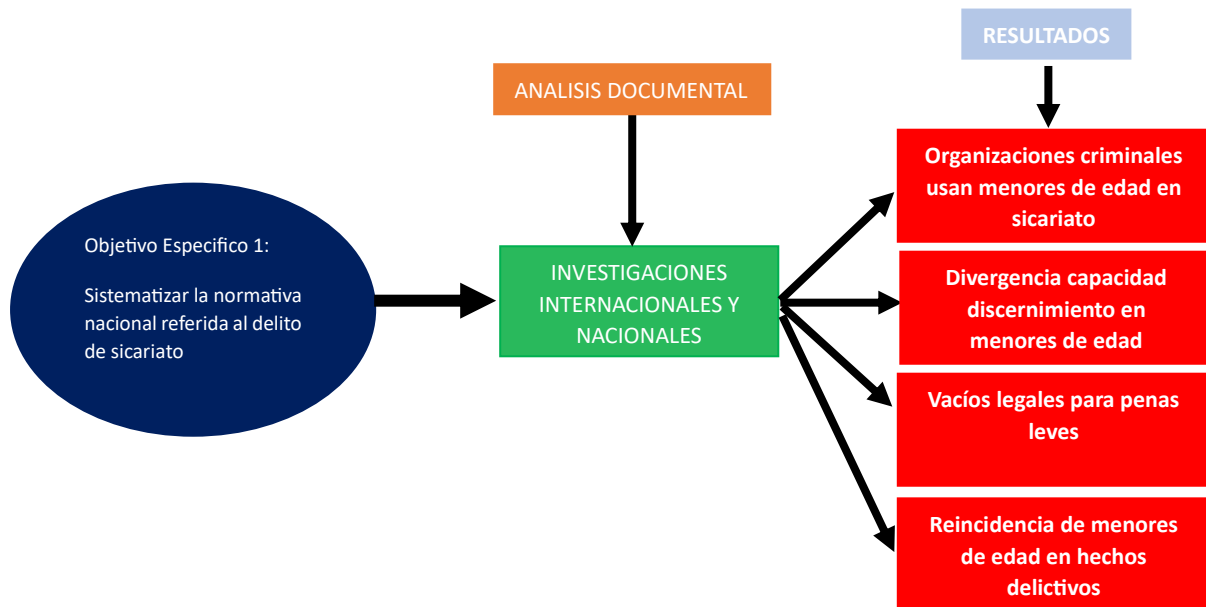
RESULTADOS

ANALISIS DOCUMENTAL

Objetivo Especifico 1:

Sistematizar la normativa nacional referida al delito de sicariato

INVESTIGACIONES INTERNACIONALES Y NACIONALES

Organizaciones criminales usan menores de edad en sicariato

Divergencia capacidad discernimiento en menores de edad

Vacíos legales para penas leves

Reincidencia de menores de edad en hechos delictivos